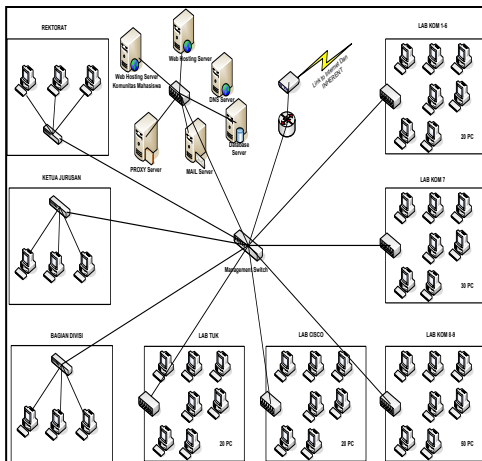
REKTORAT

Web Hosting Server

Web Hosting Server Komunitas Mahasiswa

DNS Server

Link to Internet Dan INHERENT

PROXY Server

MAIL Server

Database Server

LAB KOM 1-6

20 PC

KETUA JURUSAN

LAB KOM 7

Management Switch

30 PC

BAGIAN DIVISI

LAB TUK

20 PC

LAB CISCO

20 PC

LAB KOM 8-9

50 PC